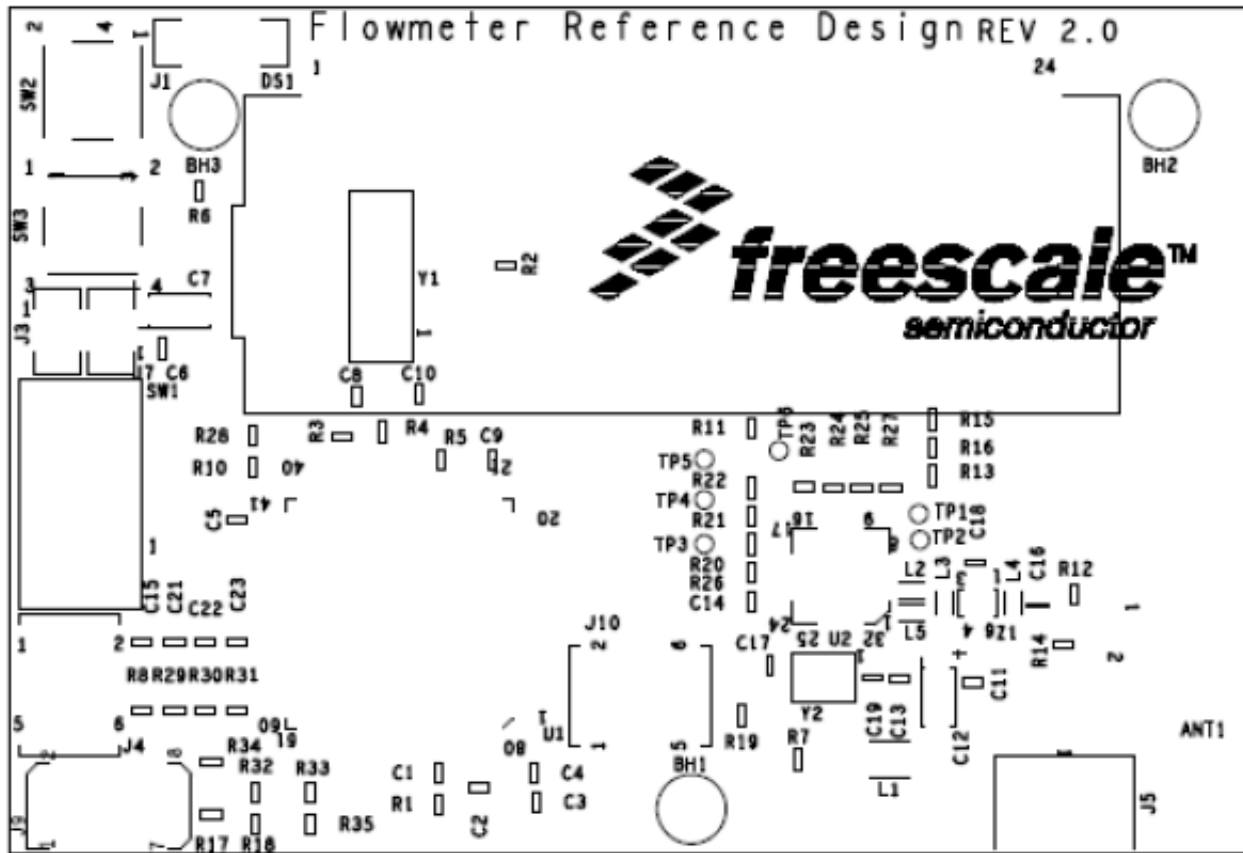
Flowmeter Reference Design REV 2.0

2 4 1 SW2 J1 DS1 1 24 BH3 BH2 1 2 SW3 R6 3 4 C7 1 J3 17 C6 SW1 Y1 R2 1 C8 C10

freescale™
semiconductor

R28 R3 R4 R5 C9 R10 40 41 C5 20 R11 TP6 R23 R24 R25 R27 R15 R16 R13 TP5 R22 TP4 R21 TP3 R20 R26 C14 17 16 9 8 TP1 TP2 C18 L2 L3 L4 C16 R12 L5 24 25 U2 32 1 4 1 2 R14 C15 C21 C22 C23 1 2 R8 R29 R30 R31 J10 2 6 C17 Y2 C11 C12 5 6 J4 60 61 R34 R32 R33 U1 80 1 5 BH1 R19 R7 C19 C13 ANT1 C1 R1 C2 C4 C3 L1 J5 R35 R17 R18 J9